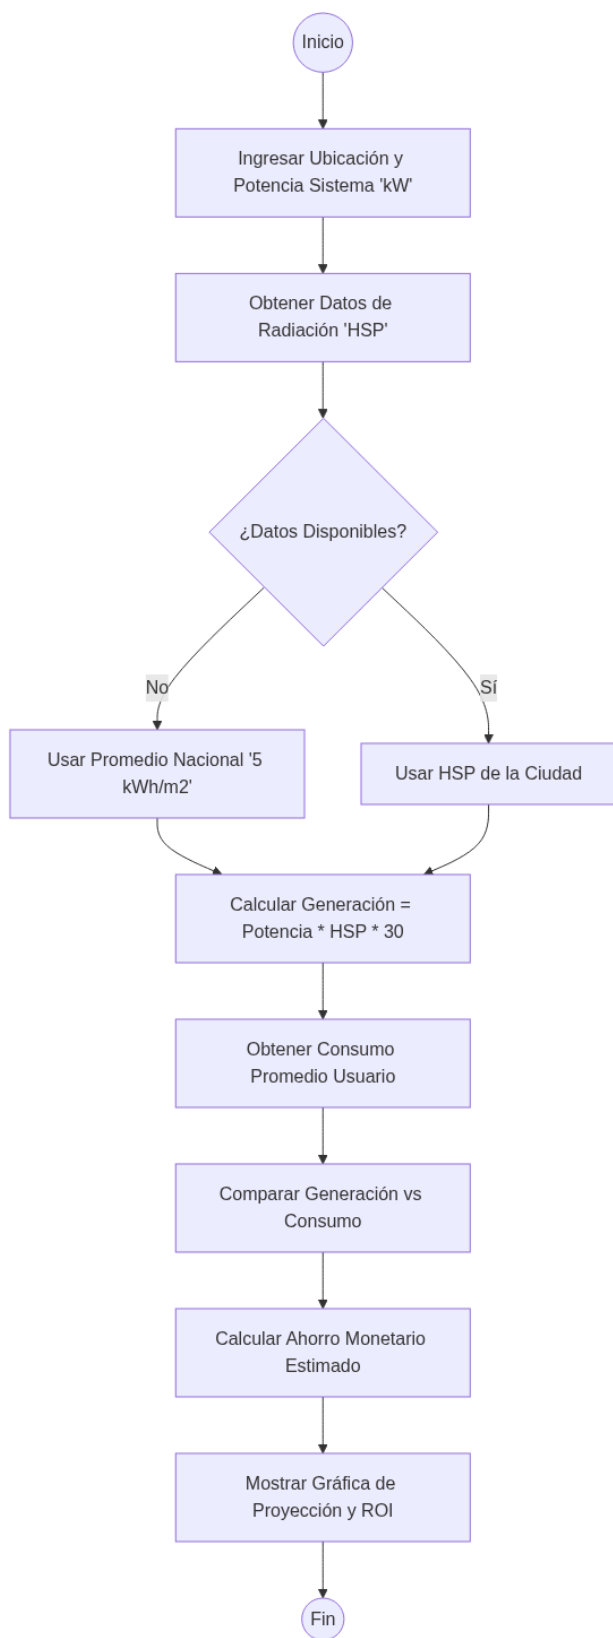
Inicio

Ingresar Ubicación y Potencia Sistema 'kW'

Obtener Datos de Radiación 'HSP'

¿Datos Disponibles?

No

Sí

Usar Promedio Nacional '5 kWh/m2'

Usar HSP de la Ciudad

Calcular Generación = Potencia * HSP * 30

Obtener Consumo Promedio Usuario

Comparar Generación vs Consumo

Calcular Ahorro Monetario Estimado

Mostrar Gráfica de Proyección y ROI

Fin